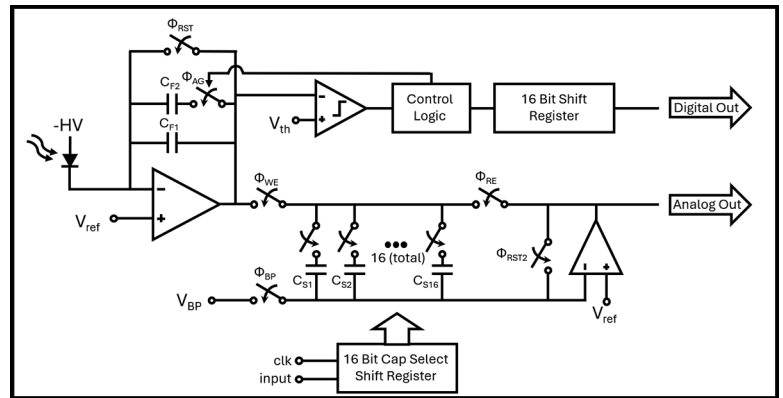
$\Phi_{RST}$

$C_{F2}$ $\Phi_{AG}$

$C_{F1}$

-HV

$V_{ref}$

-

+

-

+

$V_{th}$

Control Logic

16 Bit Shift Register

Digital Out

$\Phi_{WE}$

$\Phi_{RE}$

Analog Out

$C_{S1}$ $C_{S2}$ ••• 16 (total) $C_{S16}$

$\Phi_{RST2}$

-

+

$\Phi_{BP}$

$V_{BP}$

$V_{ref}$

clk

input

16 Bit Cap Select Shift Register